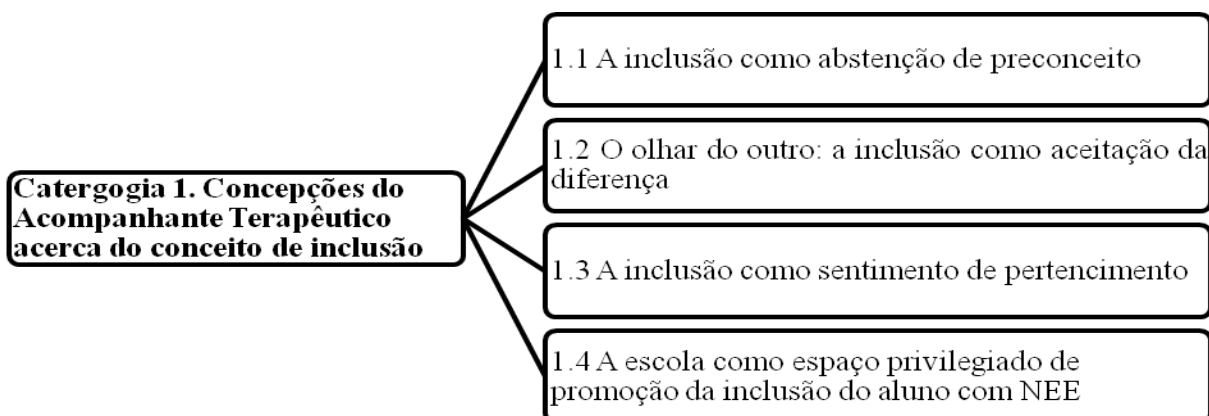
Catergogia 1. Concepções do Acompanhante Terapêutico acerca do conceito de inclusão

1.1 A inclusão como abstenção de preconceito

1.2 O olhar do outro: a inclusão como aceitação da diferença

1.3 A inclusão como sentimento de pertencimento

1.4 A escola como espaço privilegiado de promoção da inclusão do aluno com NEE